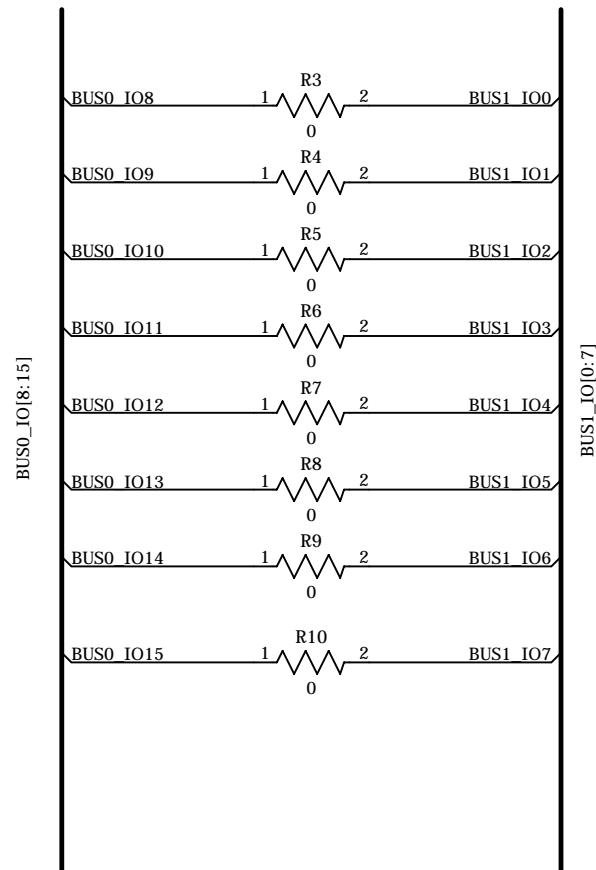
BUS0_IO[8:15]

BUS0_IO8 1 R3 0 2 BUS1_IO0
BUS0_IO9 1 R4 0 2 BUS1_IO1
BUS0_IO10 1 R5 0 2 BUS1_IO2
BUS0_IO11 1 R6 0 2 BUS1_IO3
BUS0_IO12 1 R7 0 2 BUS1_IO4
BUS0_IO13 1 R8 0 2 BUS1_IO5
BUS0_IO14 1 R9 0 2 BUS1_IO6
BUS0_IO15 1 R10 0 2 BUS1_IO7

BUS1_IO[0:7]